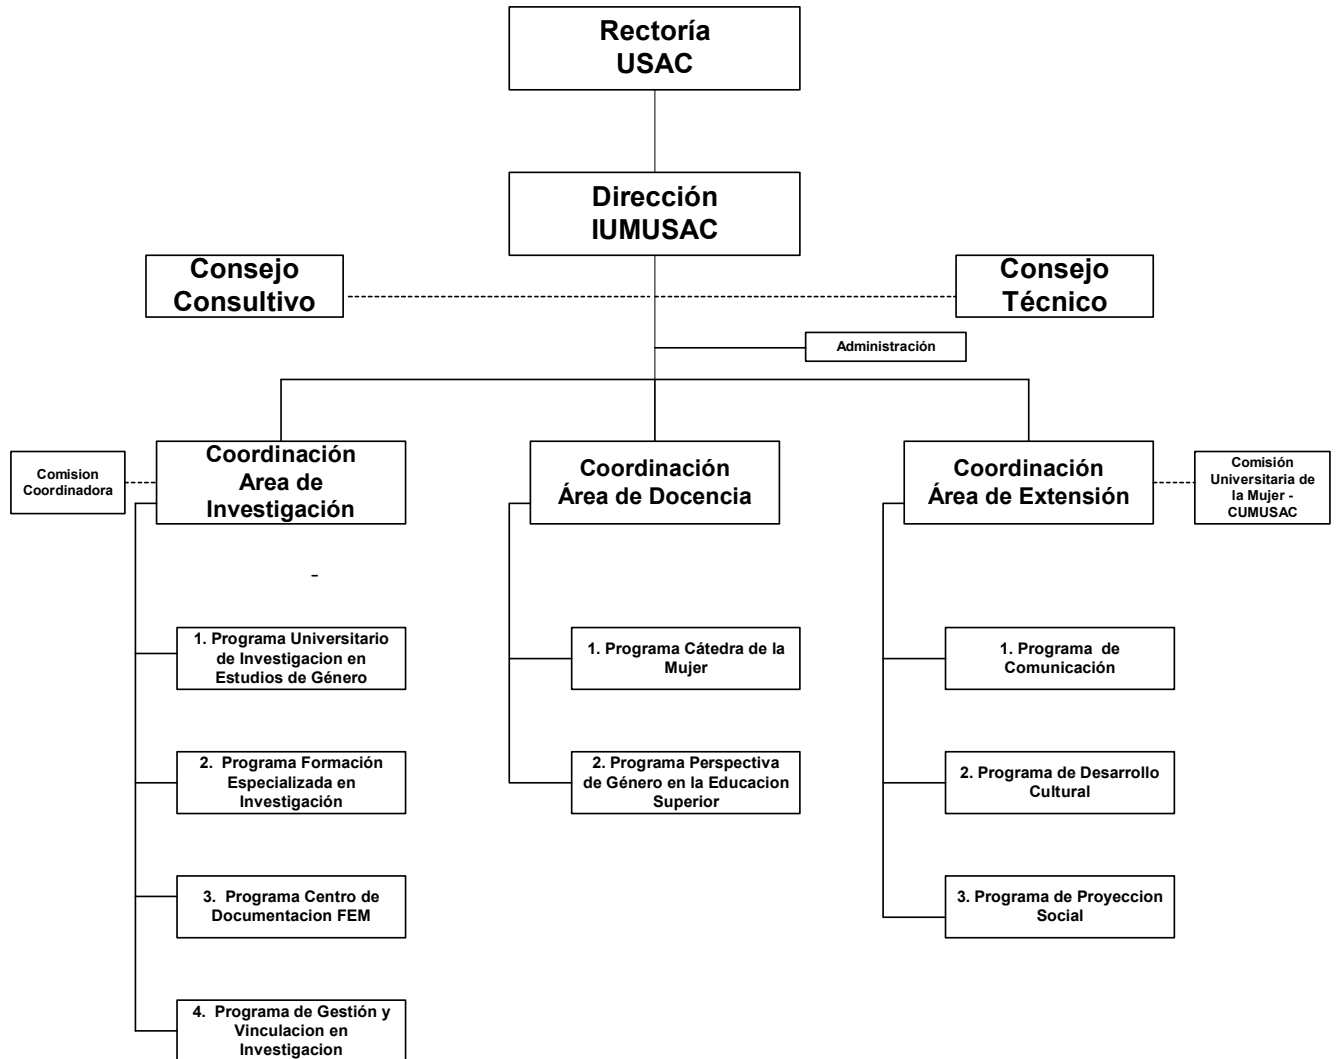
Rectoría USAC

Dirección IUMUSAC

Consejo Consultivo

Consejo Técnico

Administración

Comision Coordinadora

Coordinación Area de Investigación

Coordinación Área de Docencia

Coordinación Área de Extensión

Comisión Universitaria de la Mujer - CUMUSAC

-

1. Programa Universitario de Investigacion en Estudios de Género

2. Programa Formación Especializada en Investigación

3. Programa Centro de Documentacion FEM

4. Programa de Gestión y Vinculacion en Investigacion

1. Programa Cátedra de la Mujer

2. Programa Perspectiva de Género en la Educacion Superior

1. Programa de Comunicación

2. Programa de Desarrollo Cultural

3. Programa de Proyeccion Social